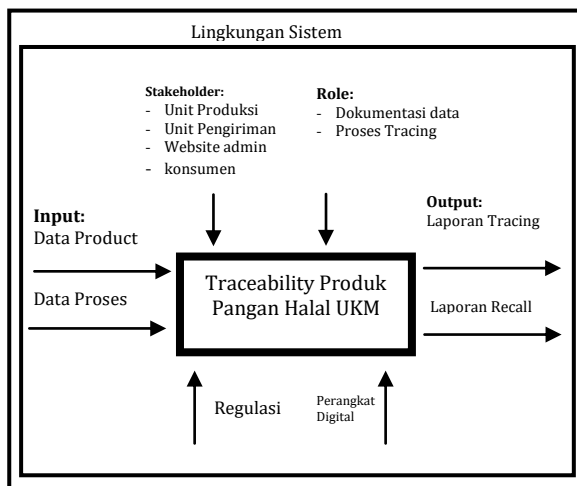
Lingkungan Sistem

**Stakeholder:**
- Unit Produksi
- Unit Pengiriman
- Website admin
- konsumen

**Role:**
- Dokumentasi data
- Proses Tracing

**Input:**
Data Product

Data Proses

Traceability Produk Pangan Halal UKM

**Output:**
Laporan Tracing

Laporan Recall

Regulasi

Perangkat Digital